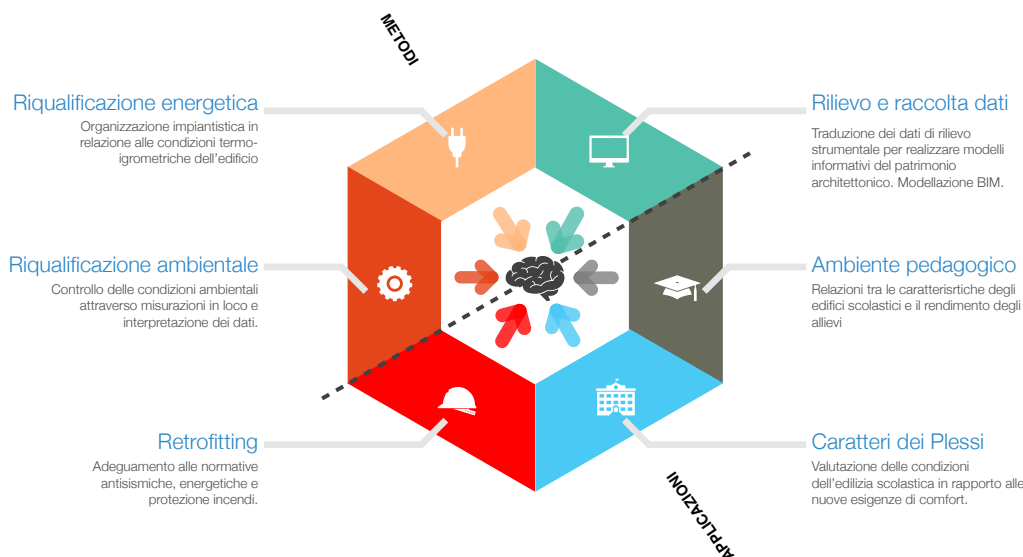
METODI

Riqualificazione energetica
Organizzazione impiantistica in relazione alle condizioni termoigrometriche dell'edificio

Rilievo e raccolta dati
Traduzione dei dati di rilievo strumentale per realizzare modelli informativi del patrimonio architettonico. Modellazione BIM.

Riqualificazione ambientale
Controllo delle condizioni ambientali attraverso misurazioni in loco e interpretazione dei dati.

Ambiente pedagogico
Relazioni tra le caratterisrtiche degli edifici scolastici e il rendimento degli allievi

Retrofitting
Adeguamento alle normative antisismiche, energetiche e protezione incendi.

Caratteri dei Plessi
Valutazione delle condizioni dell'edilizia scolastica in rapporto alle nuove esigenze di comfort.

APPLICAZIONI